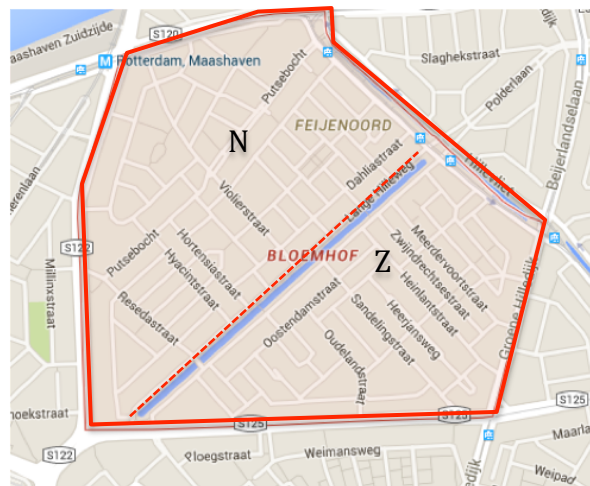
aashaven Zuidzijde
S120
Rotterdam, Maashaven
Putsebocht
Slaghekstraat
Polderlaan
FEIJENOORD
N
Dahliastraat
Hillevliet
Beijerlandselaan
Violierstraat
Lange Hilleweg
S122
Putsebocht
Hortensiastraat
Hyacintstraat
BLOEMHOF
Z
Meerdervoortstraat
Zwijndrechtsestraat
Heinlantstraat
Millinxstraat
Resedastraat
Oostendamstraat
Heerjansweg
Sandelingstraat
Groene Hilledijk
Oudelandstraat
hoekstraat
S125
S125
S125
S122
Ploegstraat
Weimansweg
Maarla
Weipad